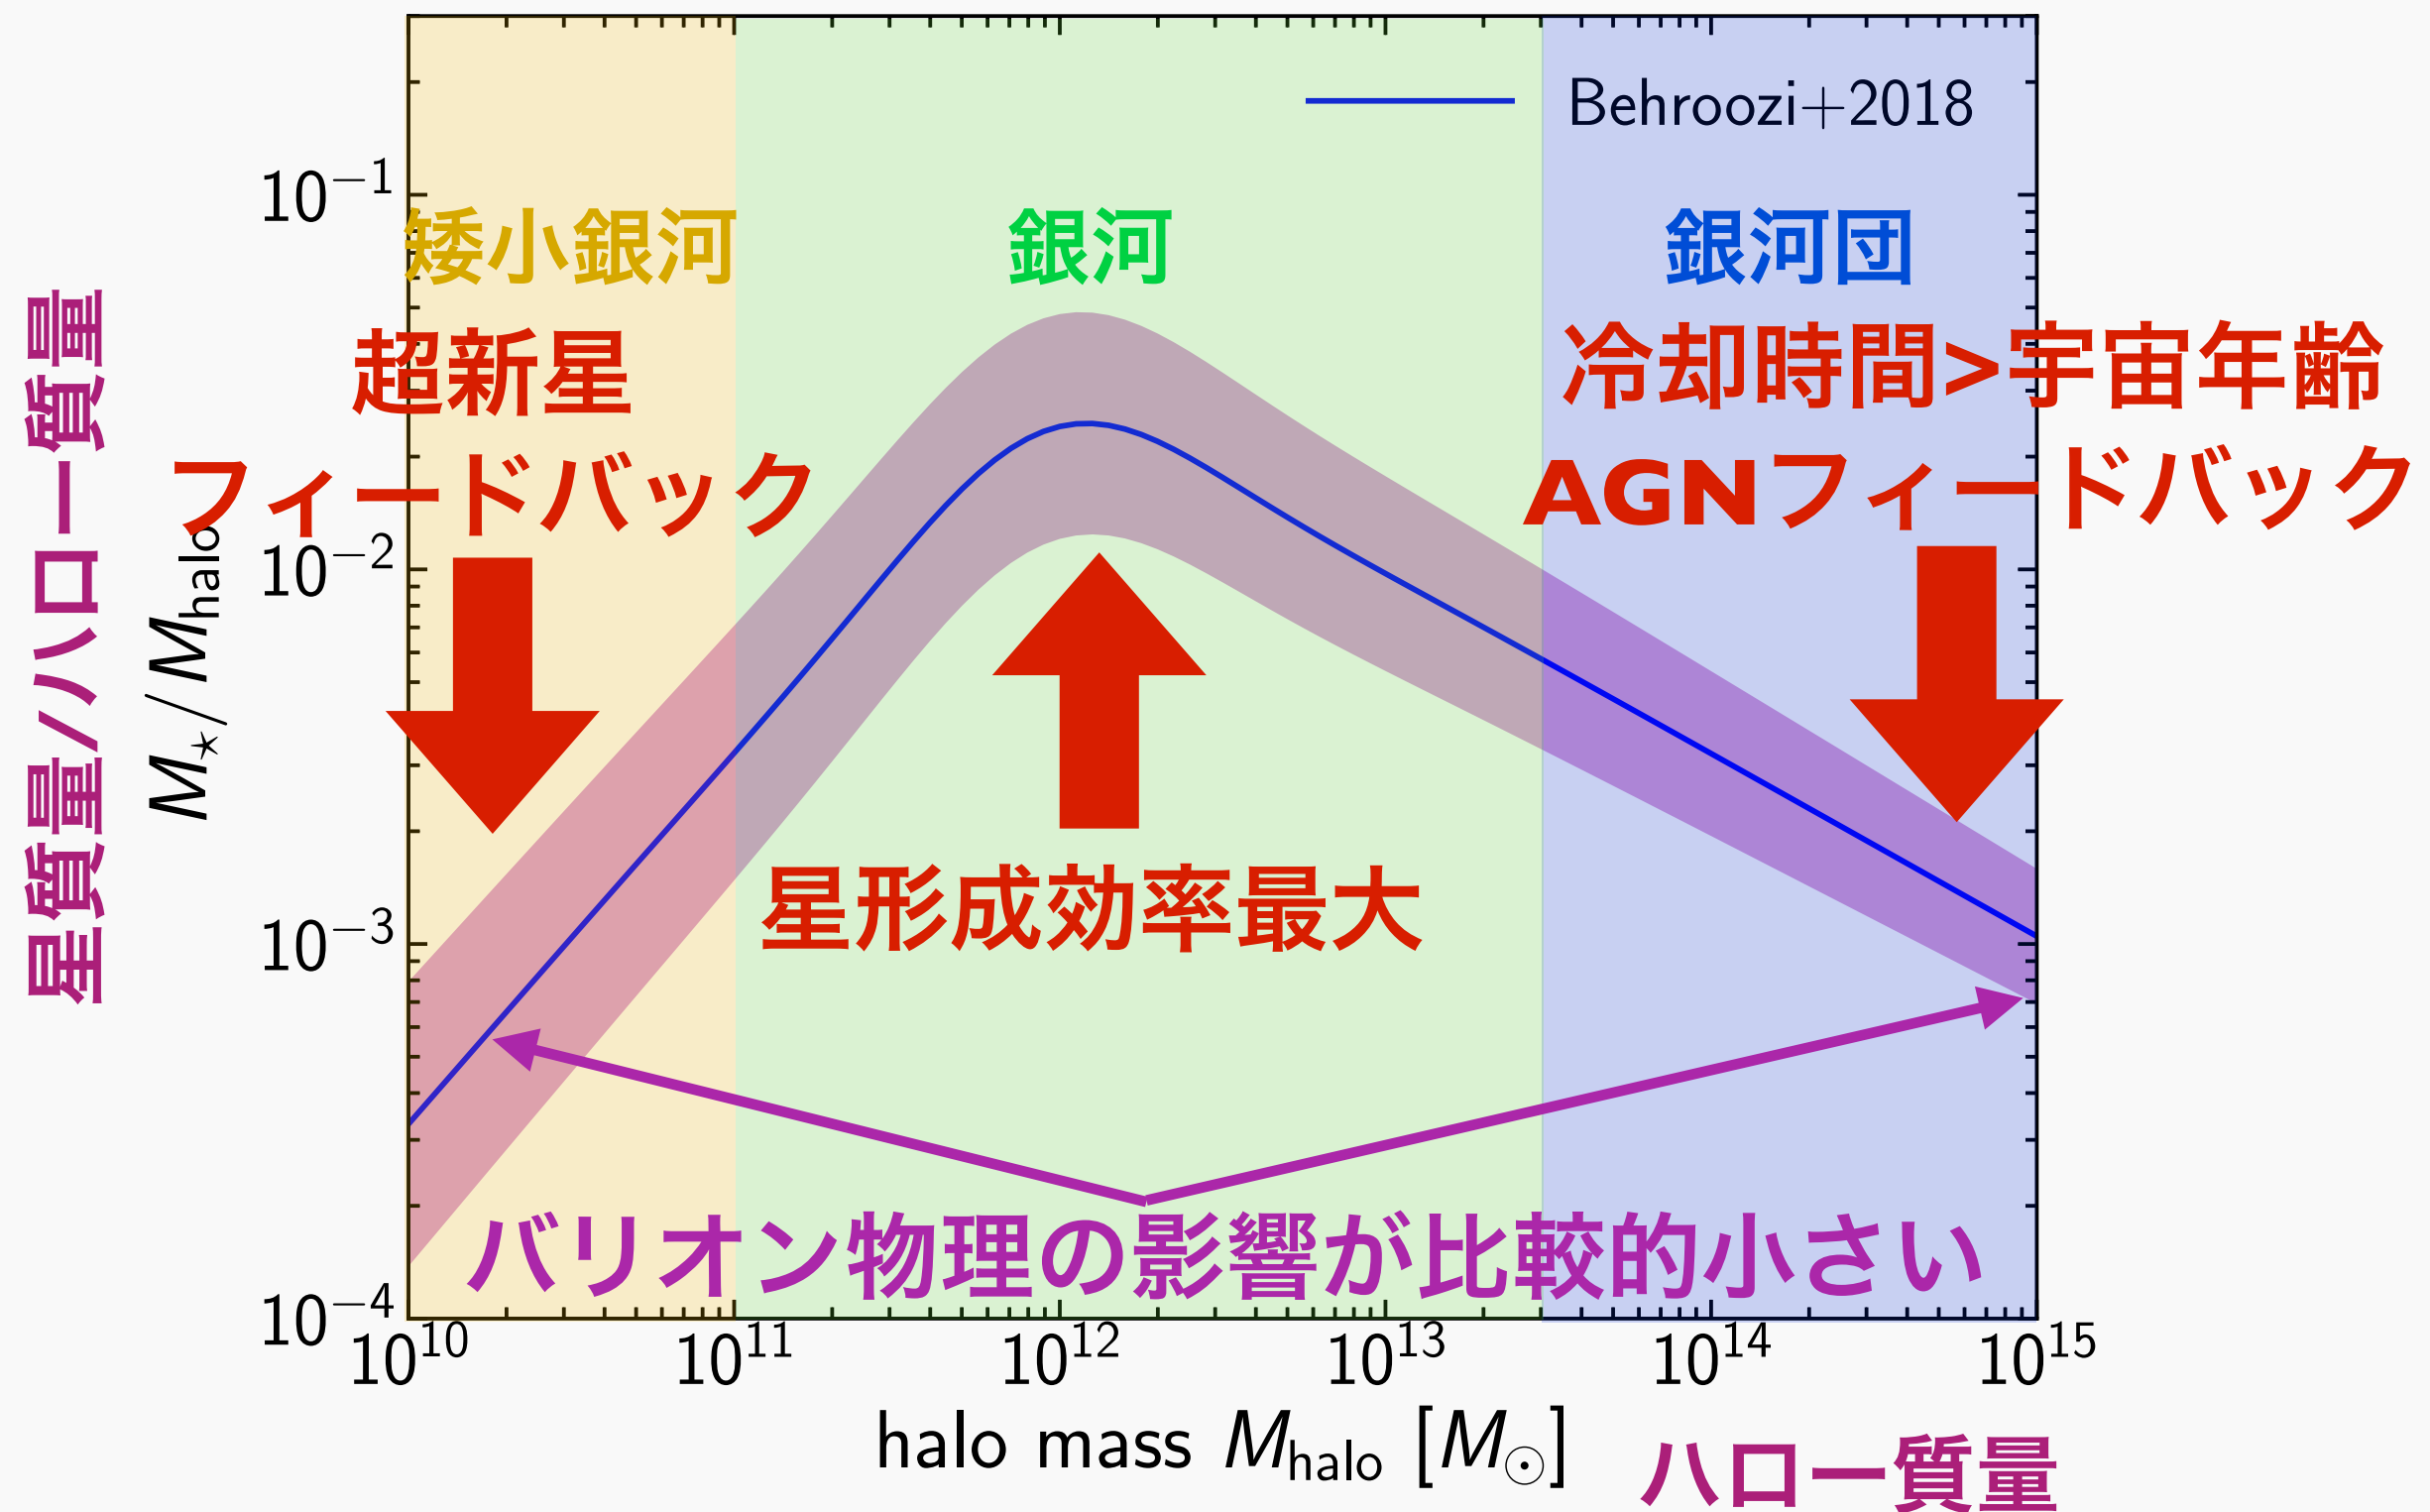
Behroozi+2018

$10^{-1}$

矮小銀河

銀河

銀河団

超新星

冷却時間>宇宙年齢

フィードバック

AGNフィードバック

$10^{-2}$

星質量/ハロー質量

$M_{\star}/M_{\rm halo}$

星形成効率最大

$10^{-3}$

バリオン物理の影響が比較的小さい

$10^{-4}$

$10^{10}$ $10^{11}$ $10^{12}$ $10^{13}$ $10^{14}$ $10^{15}$

halo mass $M_{\rm halo}$ $[M_{\odot}]$

ハロー質量